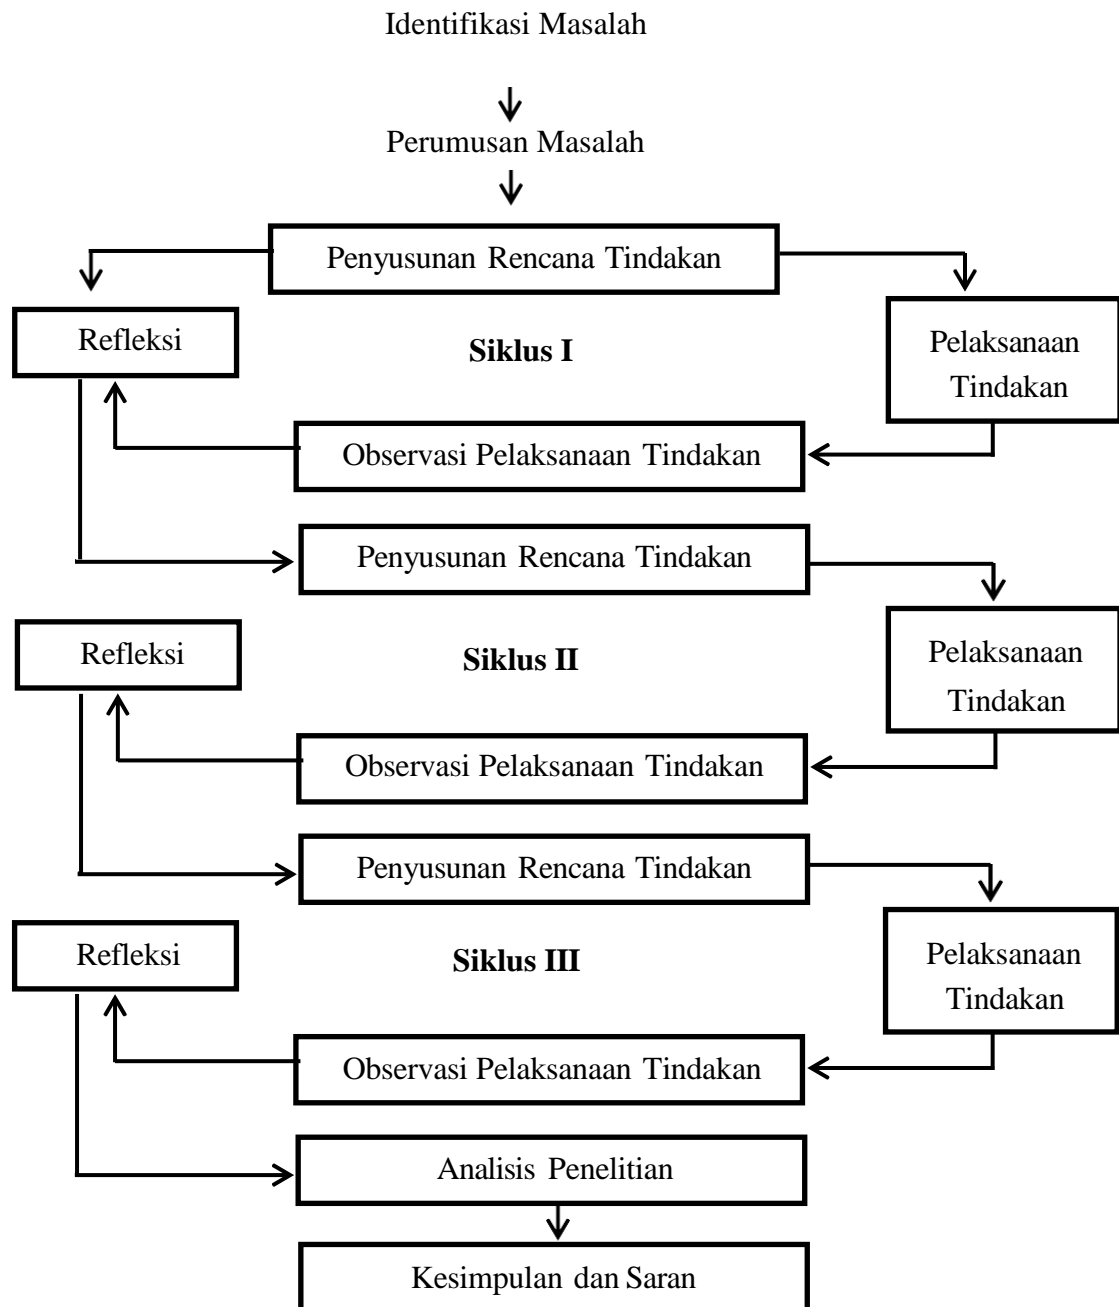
Identifikasi Masalah

Perumusan Masalah

Penyusunan Rencana Tindakan

Refleksi

Siklus I

Pelaksanaan Tindakan

Observasi Pelaksanaan Tindakan

Penyusunan Rencana Tindakan

Refleksi

Siklus II

Pelaksanaan Tindakan

Observasi Pelaksanaan Tindakan

Penyusunan Rencana Tindakan

Refleksi

Siklus III

Pelaksanaan Tindakan

Observasi Pelaksanaan Tindakan

Analisis Penelitian

Kesimpulan dan Saran